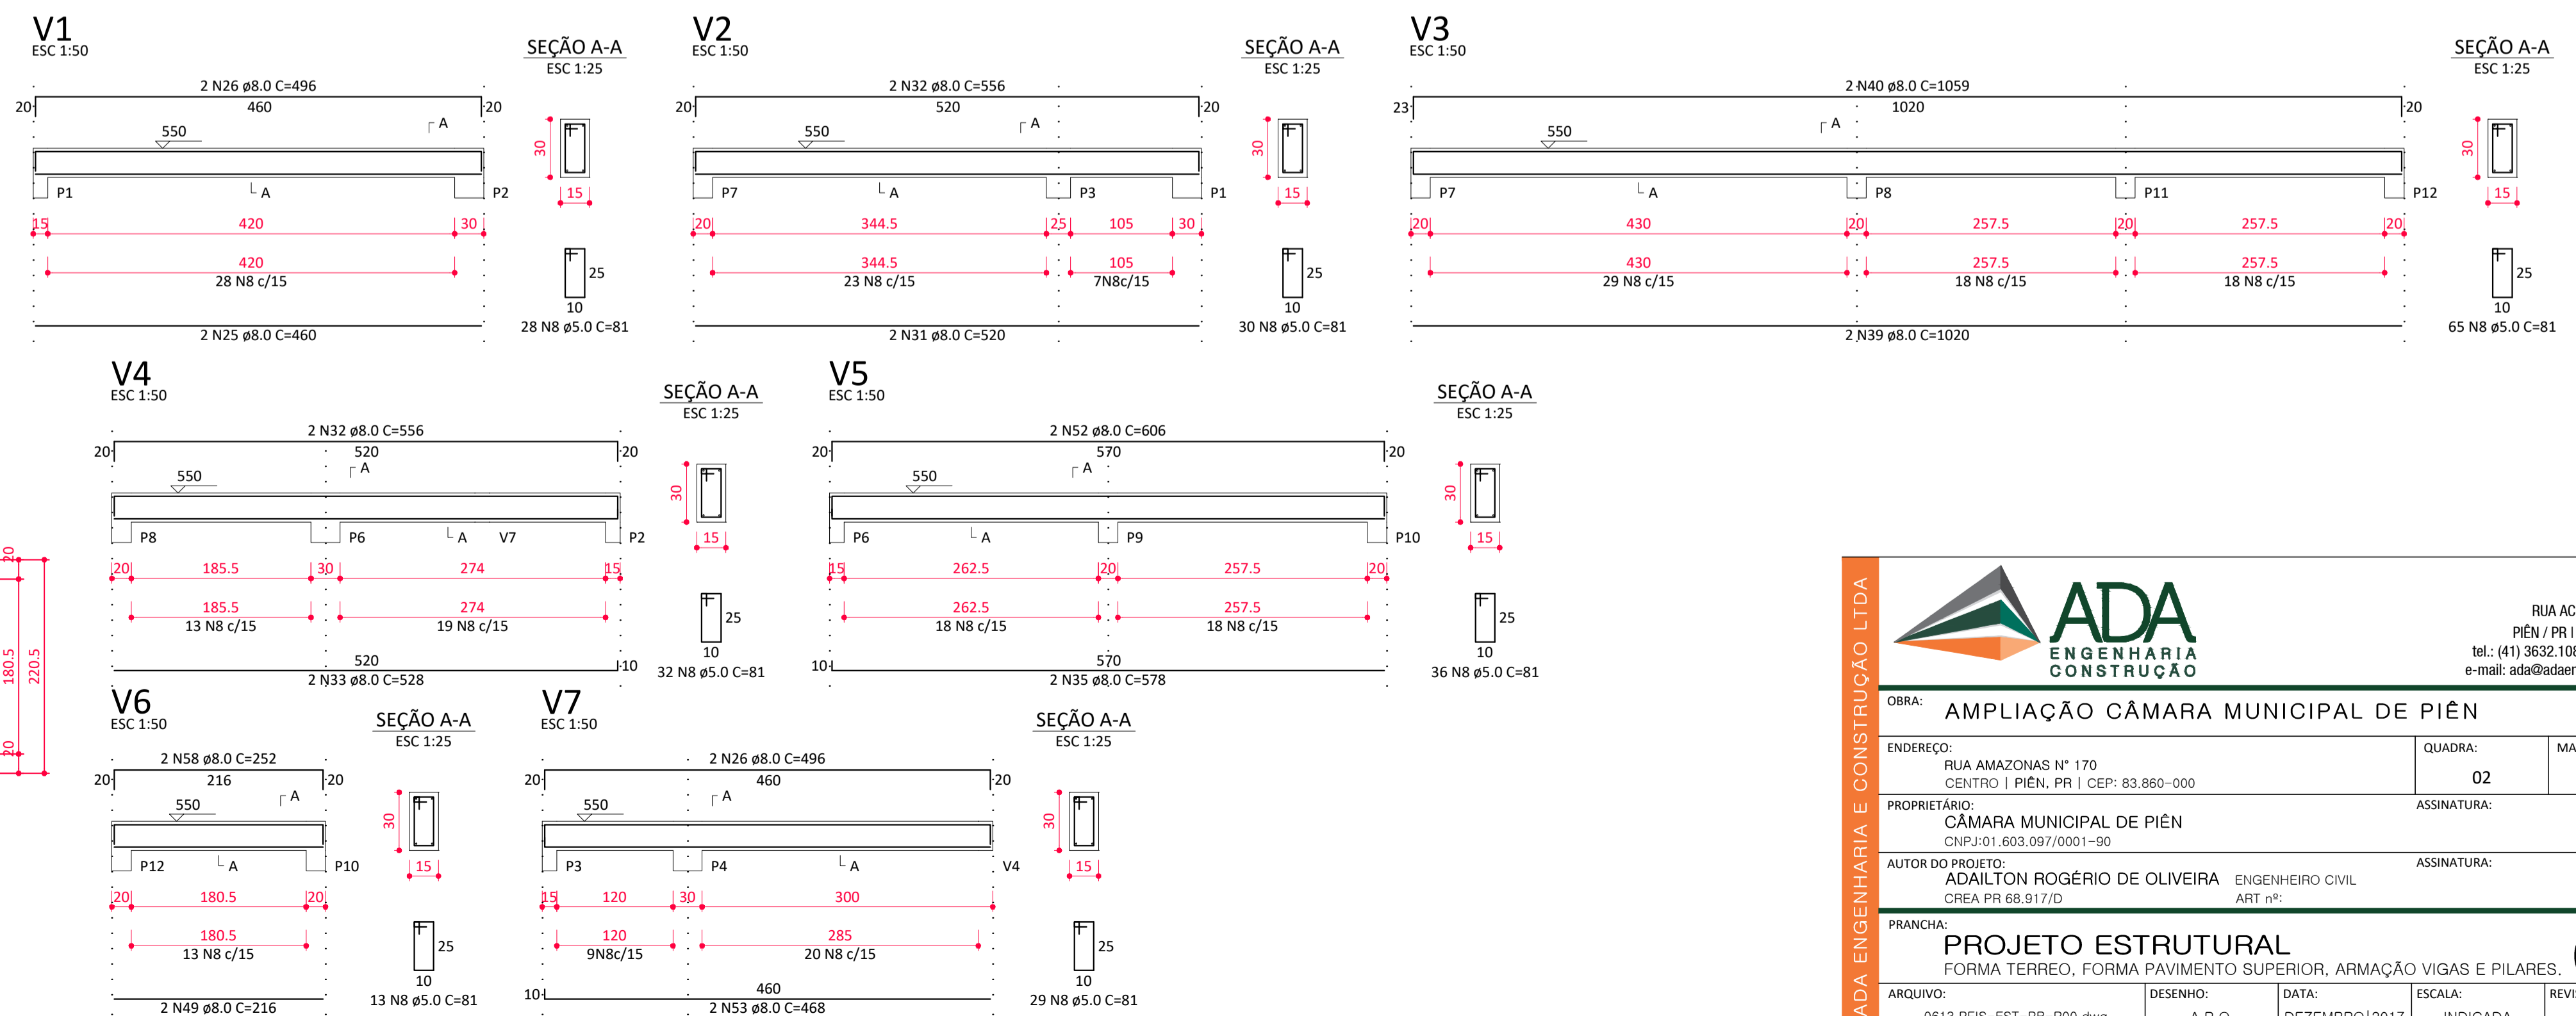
V1
ESC 1:50

2 N26 ø8.0 C=496
20 460 20
550
A
P1 A P2
15 420 30
420
28 N8 c/15
2 N25 ø8.0 C=460

SEÇÃO A-A
ESC 1:25
30
15
25
10
28 N8 ø5.0 C=81

V2
ESC 1:50

2 N32 ø8.0 C=556
20 520 20
550
A
P7 A P3 P1
20 344.5 25 105 30
344.5
23 N8 c/15
105
7N8c/15
2 N31 ø8.0 C=520

SEÇÃO A-A
ESC 1:25
30
15
25
10
30 N8 ø5.0 C=81

V3
ESC 1:50

2 N40 ø8.0 C=1059
23 1020 20
550
A
P7 A P8 P11 P12
20 430 20 257.5 20 257.5 20
430
29 N8 c/15
257.5
18 N8 c/15
257.5
18 N8 c/15
2 N39 ø8.0 C=1020

SEÇÃO A-A
ESC 1:25
30
15
25
10
65 N8 ø5.0 C=81

V4
ESC 1:50

2 N32 ø8.0 C=556
20 520 20
550
A
P8 P6 A V7 P2
20 185.5 30 274 15
185.5
13 N8 c/15
274
19 N8 c/15
520
10
2 N33 ø8.0 C=528

SEÇÃO A-A
ESC 1:25
30
15
25
10
32 N8 ø5.0 C=81

V5
ESC 1:50

2 N52 ø8.0 C=606
20 570 20
550
A
P6 A P9 P10
15 262.5 20 257.5 20
262.5
18 N8 c/15
257.5
18 N8 c/15
10 570
2 N35 ø8.0 C=578

SEÇÃO A-A
ESC 1:25
30
15
25
10
36 N8 ø5.0 C=81

20
180.5
220.5
20

V6
ESC 1:50

2 N58 ø8.0 C=252
20 216 20
550
A
P12 A P10
20 180.5 20
180.5
13 N8 c/15
2 N49 ø8.0 C=216

SEÇÃO A-A
ESC 1:25
30
15
25
10
13 N8 ø5.0 C=81

V7
ESC 1:50

2 N26 ø8.0 C=496
20 460 20
550
A
P3 P4 A V4
15 120 30 300
120
9N8c/15
285
20 N8 c/15
10 460
2 N53 ø8.0 C=468

SEÇÃO A-A
ESC 1:25
30
15
25
10
29 N8 ø5.0 C=81

ADA ENGENHARIA E CONSTRUÇÃO LTDA
ADA
ENGENHARIA
CONSTRUÇÃO
RUA AC
PIÊN / PR |
tel.: (41) 3632.10
e-mail: ada@adaen

OBRA:
AMPLIAÇÃO CÂMARA MUNICIPAL DE PIÊN
ENDEREÇO:
RUA AMAZONAS N° 170
CENTRO | PIÊN, PR | CEP: 83.860-000
QUADRA:
02
MA
PROPRIETÁRIO:
CÂMARA MUNICIPAL DE PIÊN
CNPJ:01.603.097/0001-90
ASSINATURA:
AUTOR DO PROJETO:
ADAILTON ROGÉRIO DE OLIVEIRA
ENGENHEIRO CIVIL
CREA PR 68.917/D
ART nº:
ASSINATURA:
PRANCHA:
PROJETO ESTRUTURAL
FORMA TERREO, FORMA PAVIMENTO SUPERIOR, ARMAÇÃO VIGAS E PILARES.
ARQUIVO:
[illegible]
DESENHO:
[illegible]
DATA:
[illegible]
ESCALA:
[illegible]
REVI